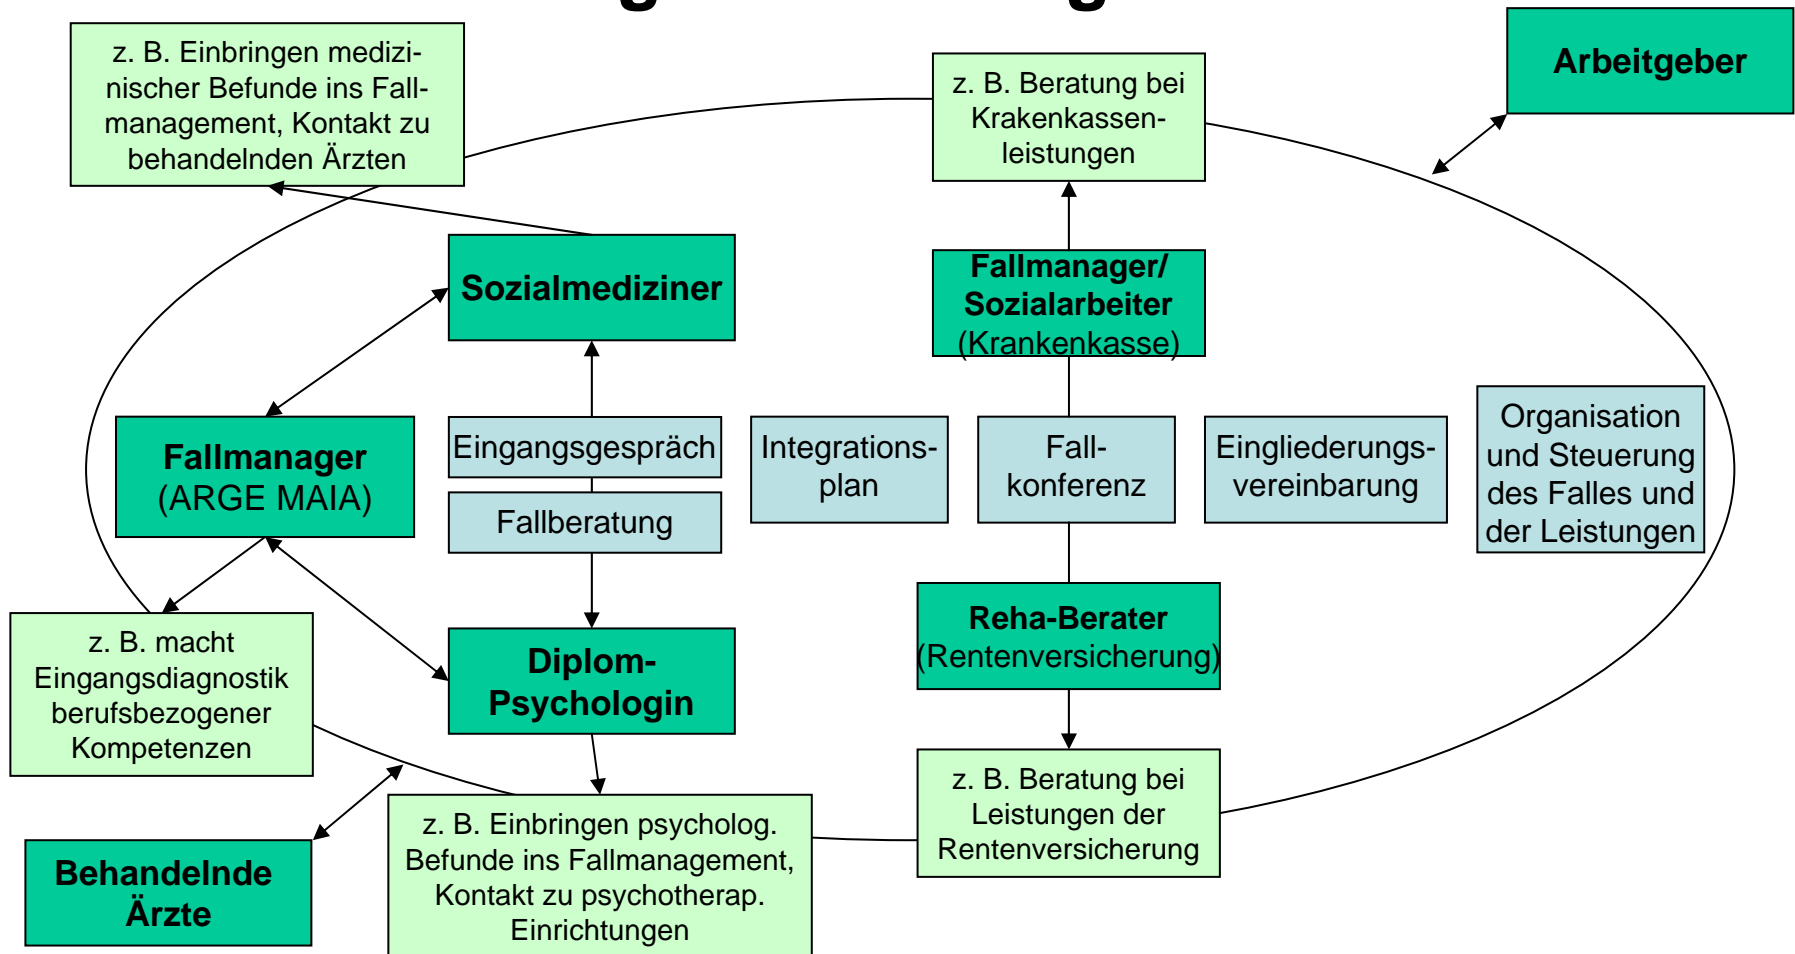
z. B. Einbringen medizinischer Befunde ins Fallmanagement, Kontakt zu behandelnden Ärzten

z. B. Beratung bei Krakenkassenleistungen

Arbeitgeber

Sozialmediziner

Fallmanager/ Sozialarbeiter (Krankenkasse)

Fallmanager (ARGE MAIA)

Eingangsgespräch

Fallberatung

Integrationsplan

Fallkonferenz

Eingliederungsvereinbarung

Organisation und Steuerung des Falles und der Leistungen

z. B. macht Eingangsdiagnostik berufsbezogener Kompetenzen

Diplom-Psychologin

Reha-Berater (Rentenversicherung)

z. B. Beratung bei Leistungen der Rentenversicherung

Behandelnde Ärzte

z. B. Einbringen psycholog. Befunde ins Fallmanagement, Kontakt zu psychotherap. Einrichtungen